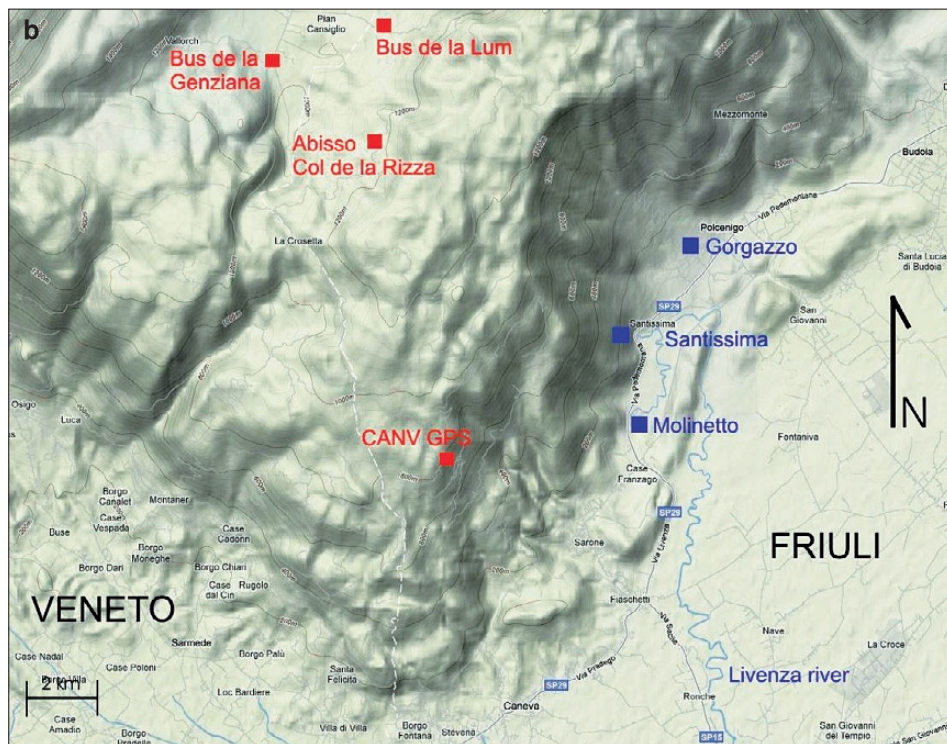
b

Plan Cansiglio

Bus de la Lum

Bus de la Genziana

Vallorch

Abisso Col de la Rizza

Mezzomonte

Budoia

La Crosetta

Polcenigo

Via Pedemontana

Gorgazzo

Santa Lucia di Budoia

SP29

San Giovanni

Santissima

Santissima

N

Osigo

Luca

Molinetto

Fontaniva

CANV GPS

Case Franzago

Borgo Canalet

Montaner

SP29

Case Vespada

Buse

Case Cadonn

FRIULI

Borgo Moneghe

Sarone

Borgo Dari

Borgo Chiari

Case Rugolo dal Cin

Via Livenza

VENETO

Fiaschetti

Sarmede

Nave

La Croce

Borgo Palù

Case Nadal

Case Poloni

Livenza river

2 km

Loc Bardiere

Santa Felicita

SP29

Caneva

Ronche

Case Amadio

Borgo

Villa di Villa

Borgo Fontana

Stevena

SP15

San Giovanni del Tempio